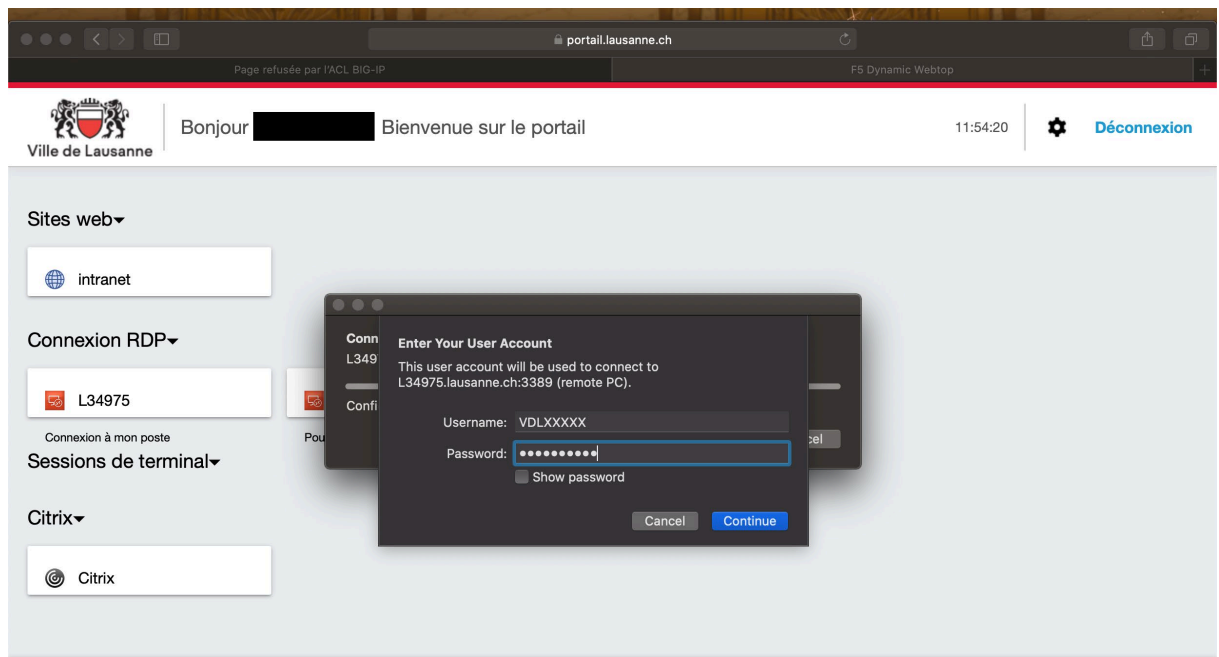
portail.lausanne.ch

Page refusée par l'ACL BIG-IP

F5 Dynamic Webtop

Ville de Lausanne

Bonjour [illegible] Bienvenue sur le portail

11:54:20

Déconnexion

Sites web

intranet

Connexion RDP

L34975

Connexion à mon poste

Pou

Sessions de terminal

Citrix

Citrix

Conn
L349
Confi
cel

Enter Your User Account

This user account will be used to connect to L34975.lausanne.ch:3389 (remote PC).

Username: VDLXXXXX

Password: ••••••••••

Show password

Cancel

Continue